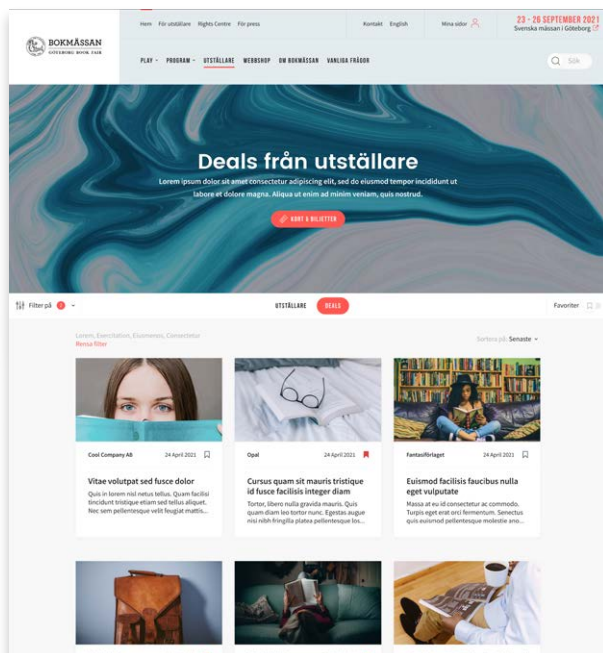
BOKMÄSSAN
GÖTEBORG BOOK FAIR

Hem För utställare Rights Centre För press

Kontakt English

Mina sidor

23 - 26 SEPTEMBER 2021
Svenska mässan i Göteborg

PLAY PROGRAM UTSTÄLLARE WEBBSHOP OM BOKMÄSSAN VANLIGA FRÅGOR

Sök

Deals från utställare

Lorem ipsum dolor sit amet consectetur adipiscing elit, sed do eiusmod tempor incididunt ut labore et dolore magna. Aliqua ut enim minim veniam, quis nostrud.

KORT & BILJETTER

Filter på 2

UTSTÄLLARE DEALS

Favoriter

Lorem, Exercitation, Eiusmenes, Consectetur
Rensa filter

Sortera på: Senaste

Cool Company AB 24 April 2021

Vitae volutpat sed fusce dolor

Quis in lorem nisl netus tellus. Quam facilisi tincidunt tristique etiam sed tellus aliquet. Nec sem pellentesque velit feugiat mattis...

Opal 24 April 2021

Cursus quam sit mauris tristique id fusce facilisis integer diam

Tortor, libero nulla gravida mauris. Quis quam diam leo tortor nunc. Egestas augue nisi nibh fringilla platea pellentesque leo.

Fantasiförlaget 24 April 2021

Euismod facilisis faucibus nulla eget vulputate

Massa at eu id consectetur ac commodo. Turpis eget erat orci fermentum. Senectus quis euismod pellentesque molestie ano...